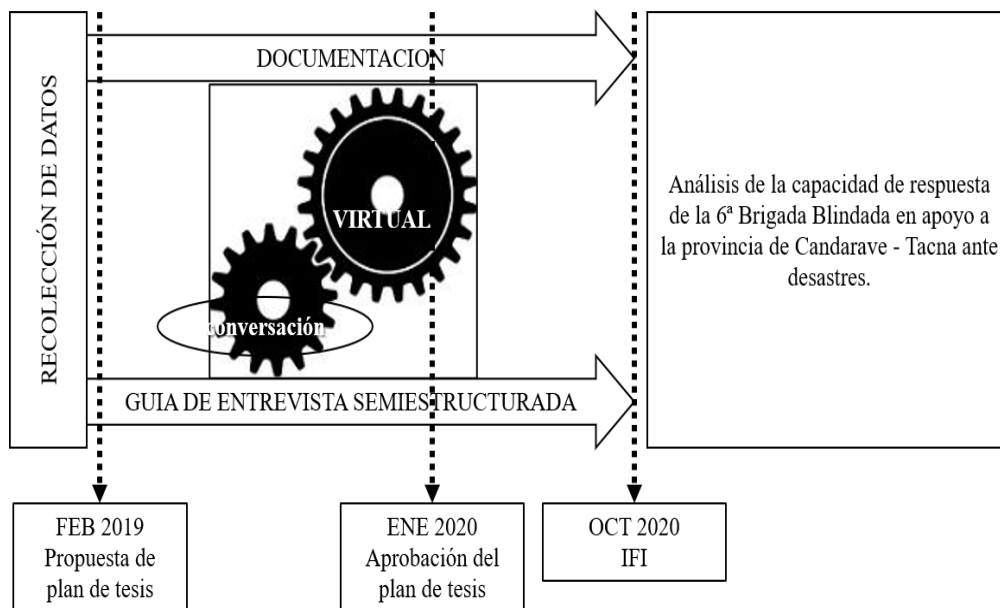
RECOLECCIÓN DE DATOS

DOCUMENTACION

VIRTUAL

conversación

GUIA DE ENTREVISTA SEMIESTRUCTURADA

Análisis de la capacidad de respuesta de la 6ª Brigada Blindada en apoyo a la provincia de Candarave - Tacna ante desastres.

FEB 2019
Propuesta de plan de tesis

ENE 2020
Aprobación del plan de tesis

OCT 2020
IFI